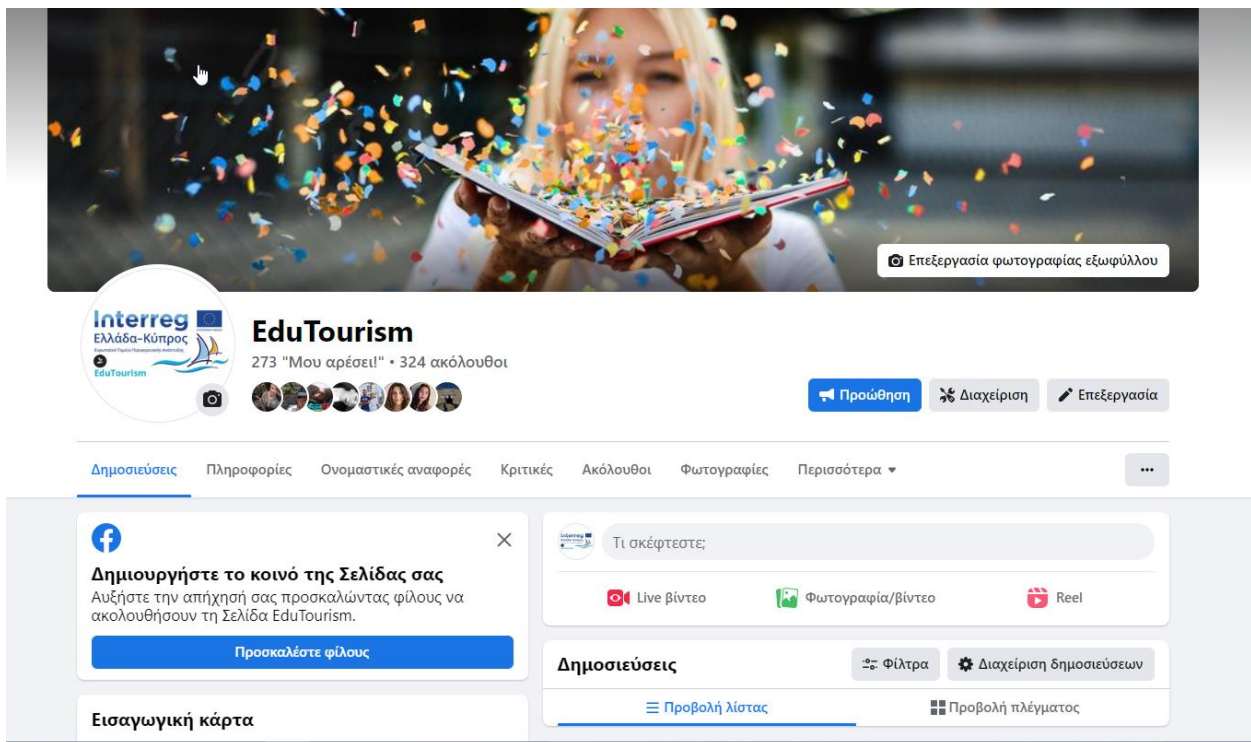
Επεξεργασία φωτογραφίας εξωφύλλου

Interreg
Ελλάδα-Κύπρος
EduTourism

EduTourism
273 "Μου αρέσει!" • 324 ακόλουθοι

Προώθηση
Διαχείριση
Επεξεργασία

Δημοσιεύσεις
Πληροφορίες
Ονομαστικές αναφορές
Κριτικές
Ακόλουθοι
Φωτογραφίες
Περισσότερα ▾
...

Δημιουργήστε το κοινό της Σελίδας σας
Αυξήστε την απήχησή σας προσκαλώντας φίλους να ακολουθήσουν τη Σελίδα EduTourism.
Προσκαλέστε φίλους

Εισαγωγική κάρτα

Τι σκέφτεστε;
Live βίντεο
Φωτογραφία/βίντεο
Reel

Δημοσιεύσεις
Φίλτρα
Διαχείριση δημοσιεύσεων
Προβολή λίστας
Προβολή πλέγματος